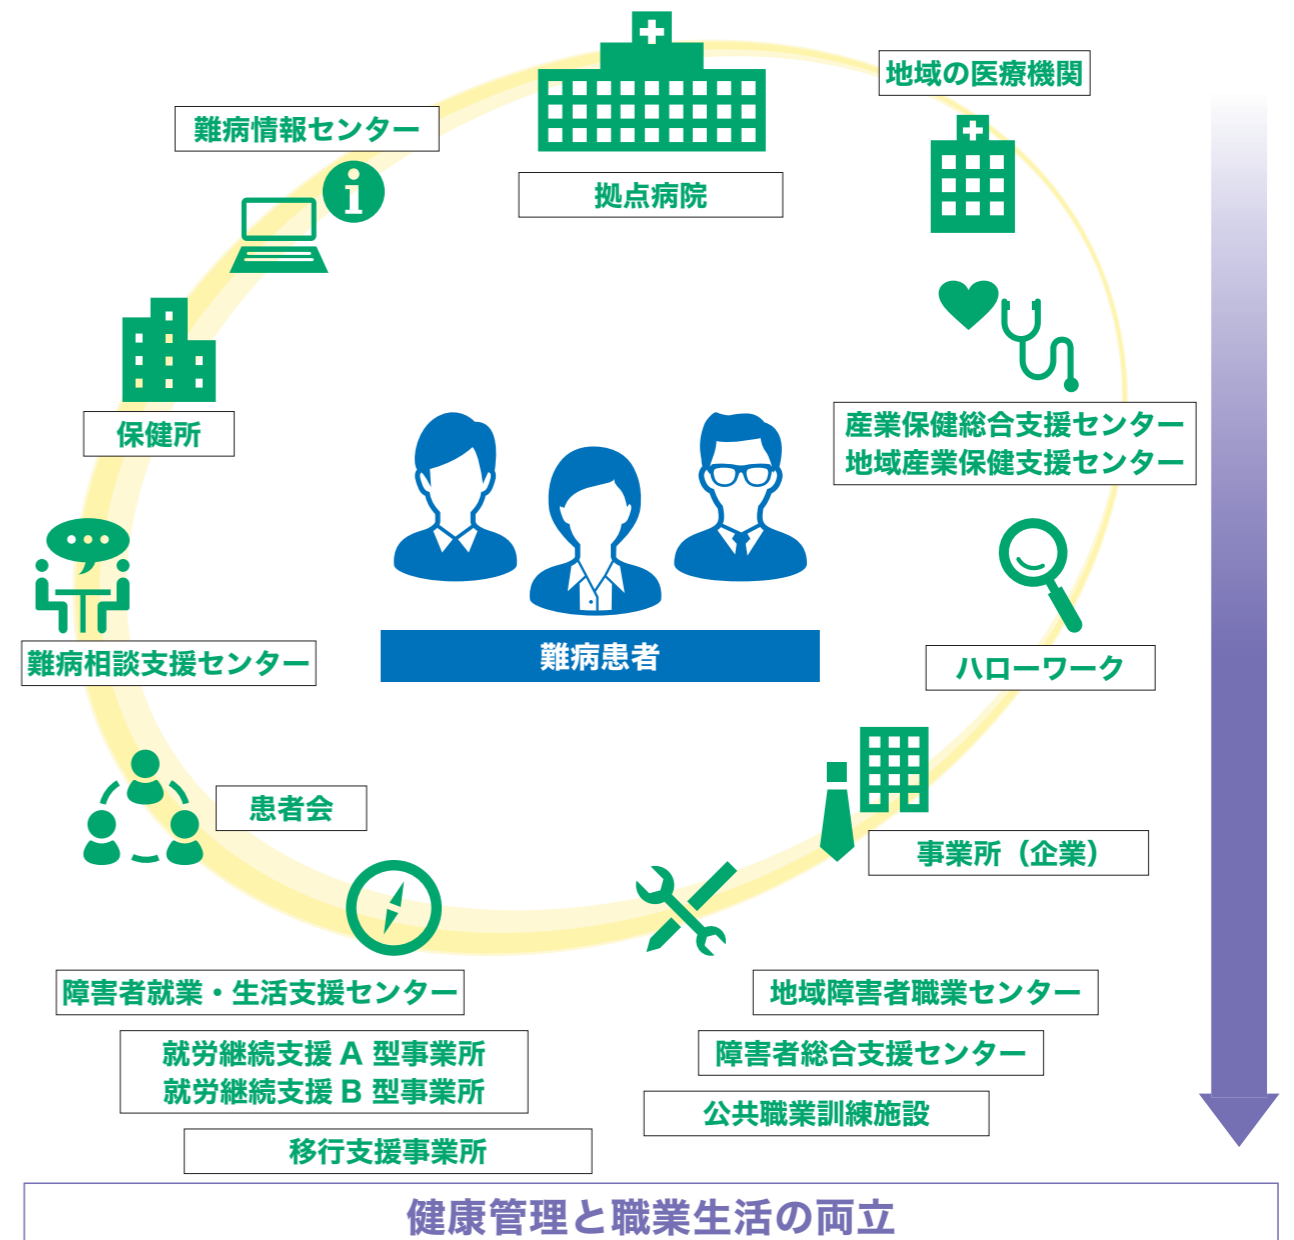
地域の医療機関

難病情報センター

拠点病院

保健所

産業保健総合支援センター
地域産業保健支援センター

難病患者

難病相談支援センター

ハローワーク

患者会

事業所（企業）

障害者就業・生活支援センター

地域障害者職業センター

就労継続支援 A 型事業所
就労継続支援 B 型事業所

障害者総合支援センター

公共職業訓練施設

移行支援事業所

健康管理と職業生活の両立